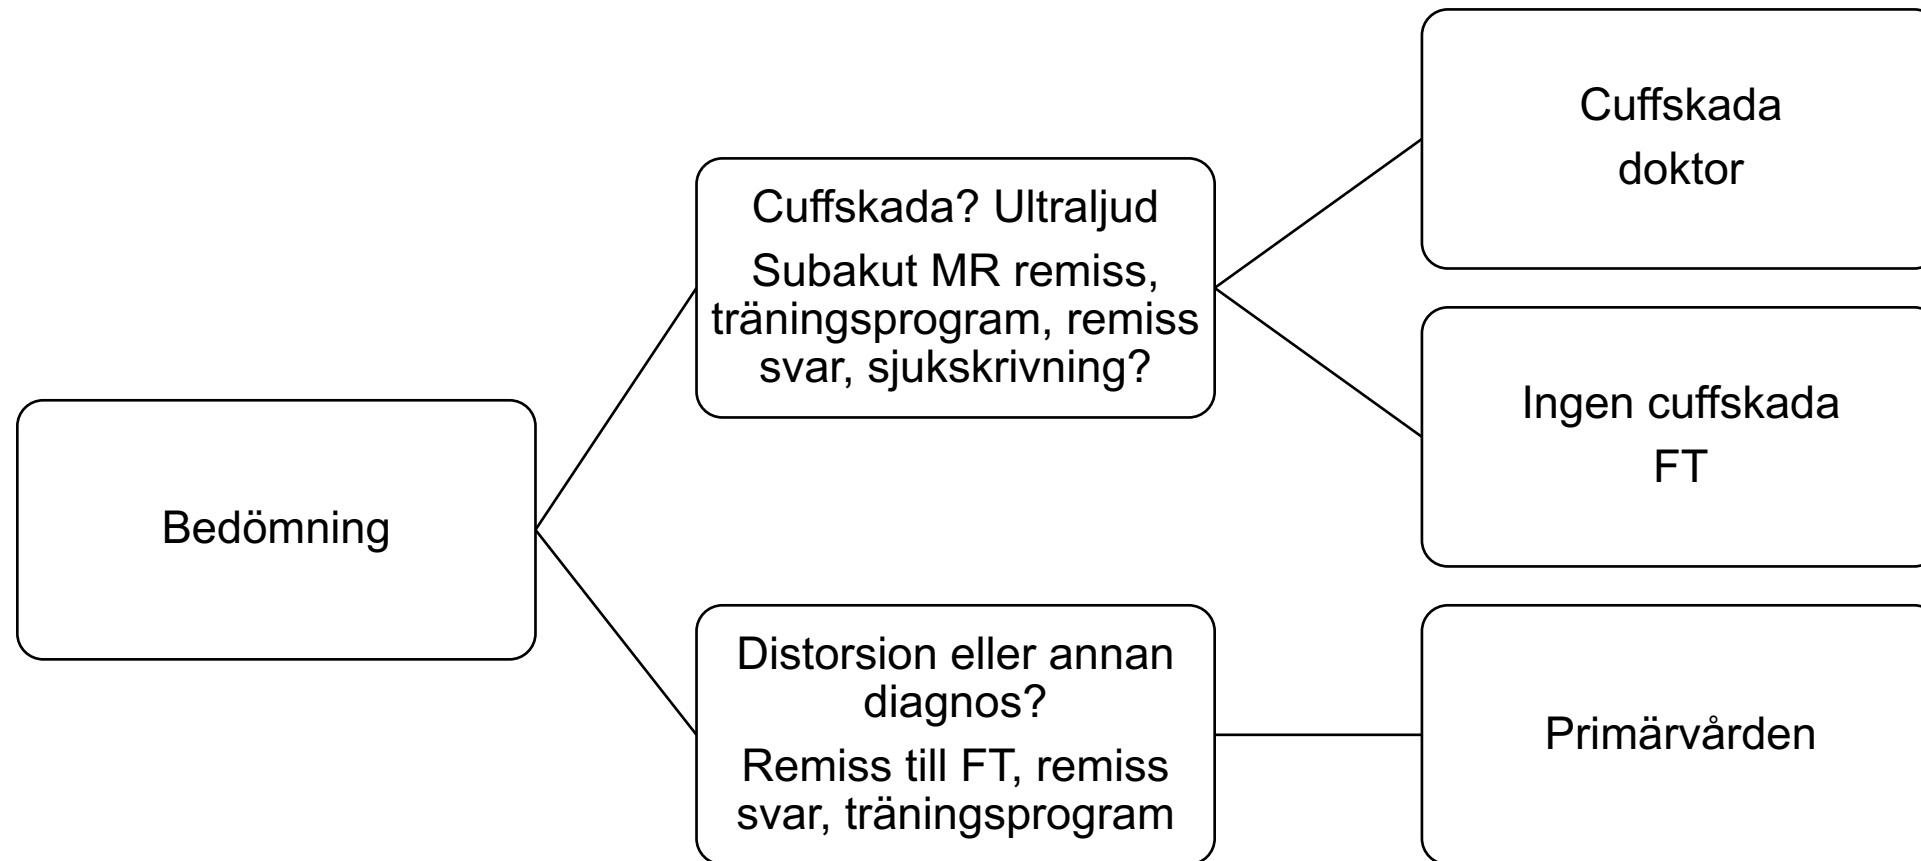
Bedömning

Cuffskada? Ultraljud

Subakut MR remiss, träningsprogram, remiss svar, sjukskrivning?

Cuffskada doktor

Ingen cuffskada FT

Distorsion eller annan diagnos?

Remiss till FT, remiss svar, träningsprogram

Primärvården